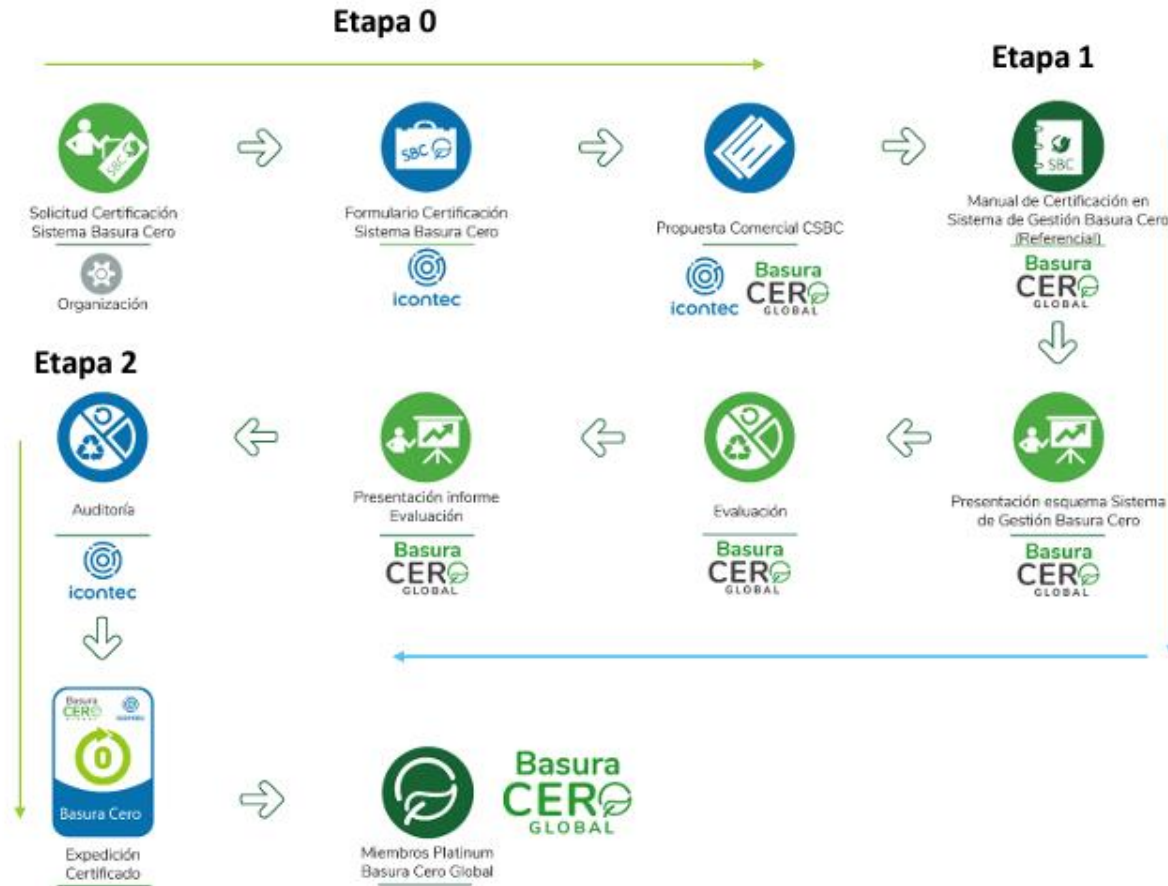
Etapa 0

Etapa 1

SBC

Solicitud Certificación Sistema Basura Cero

Organización

SBC

Formulario Certificación Sistema Basura Cero

icontec

Propuesta Comercial CSBC

icontec

Basura CERO GLOBAL

SBC

Manual de Certificación en Sistema de Gestión Basura Cero (Referencial)

Basura CERO GLOBAL

Etapa 2

Auditoría

icontec

Presentación informe Evaluación

Basura CERO GLOBAL

Evaluación

Basura CERO GLOBAL

Presentación esquema Sistema de Gestión Basura Cero

Basura CERO GLOBAL

Basura CERO GLOBAL

0

Basura Cero

Expedición Certificado

Miembros Platinum Basura Cero Global

Basura CERO GLOBAL